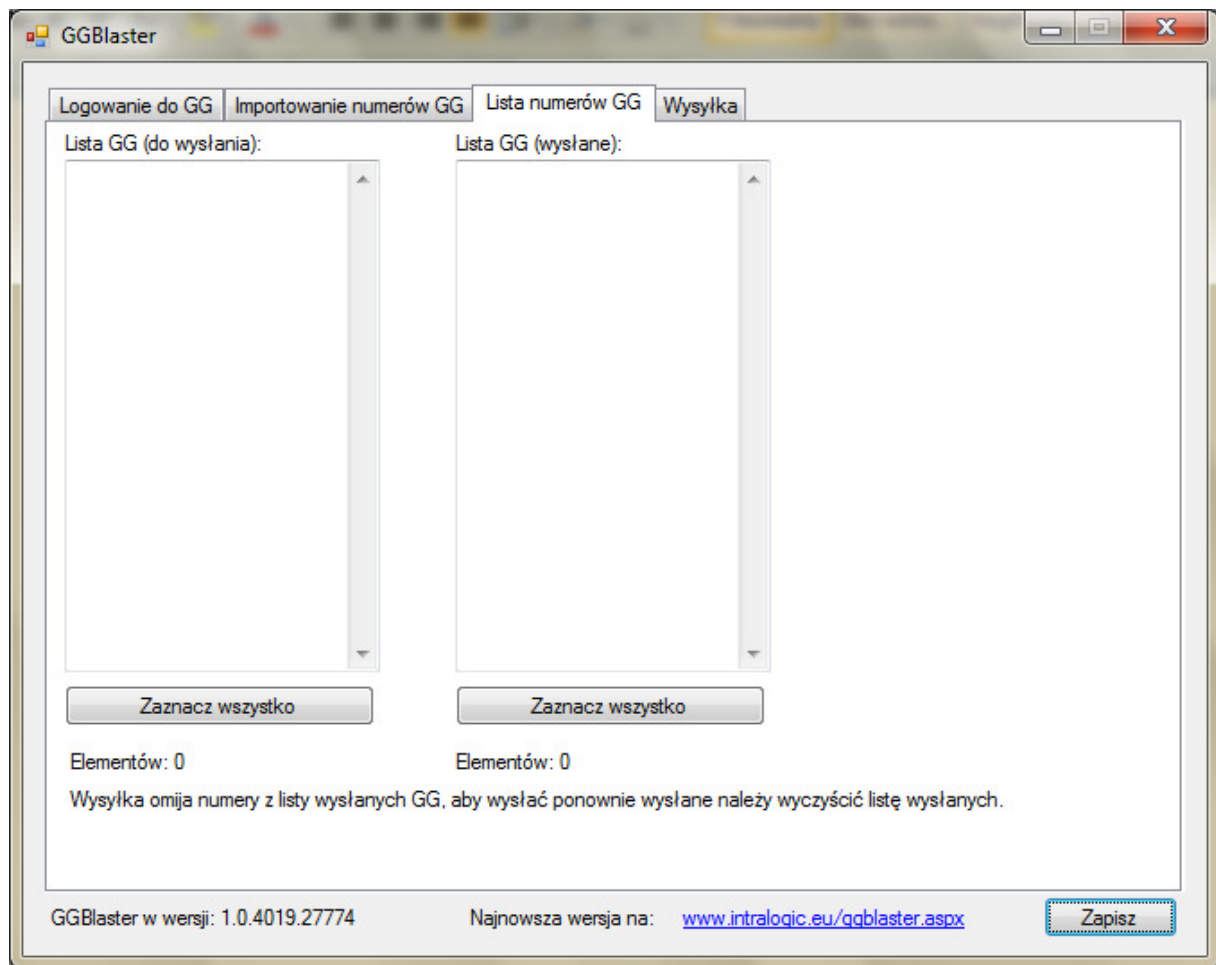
GGBlaster

Logowanie do GG | Importowanie numerów GG | Lista numerów GG | Wysyłka

Lista GG (do wysłania):

Lista GG (wysłane):

Zaznacz wszystko

Zaznacz wszystko

Elementów: 0

Elementów: 0

Wysyłka omija numery z listy wysłanych GG, aby wysłać ponownie wysłane należy wyczyścić listę wysłanych.

GGBlaster w wersji: 1.0.4019.27774

Najnowsza wersja na: www.intralogic.eu/ggblaster.aspx

Zapisz